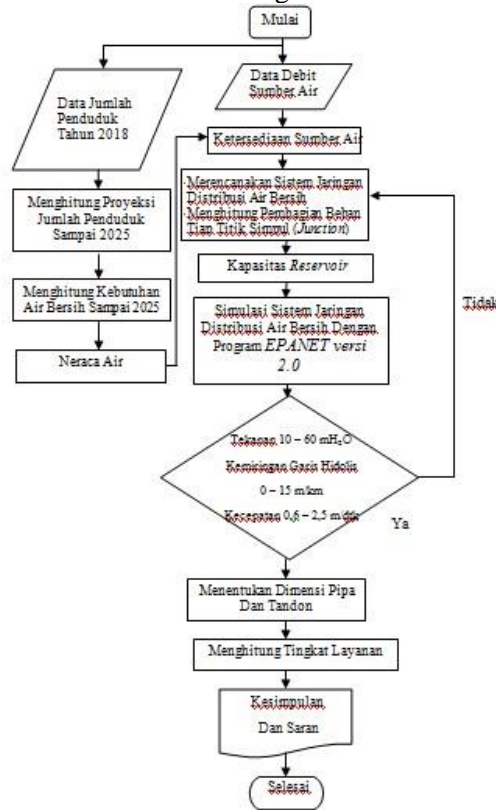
Mulai

Data Jumlah Penduduk Tahun 2018

Data Debit Sumber Air

Ketersediaan Sumber Air

Menghitung Proyeksi Jumlah Penduduk Sampai 2025

Merencanakan Sistem Jaringan Distribusi Air Bersih Menghitung Pembagian Beban Tiap Titik Simpul (*Junction*)

Menghitung Kebutuhan Air Bersih Sampai 2025

Kapasitas *Reservoir*

Neraca Air

Simulasi Sistem Jaringan Distribusi Air Bersih Dengan Program *EPANET versi 2.0*

Tidak

Tekanan 10 – 60 mH$_2$O
Kemiringan Garis Hidolis 0 – 15 m/km
Kecepatan 0,6 – 2,5 m/dtk

Ya

Menentukan Dimensi Pipa Dan Tandon

Menghitung Tingkat Layanan

Kesimpulan Dan Saran

Selesai